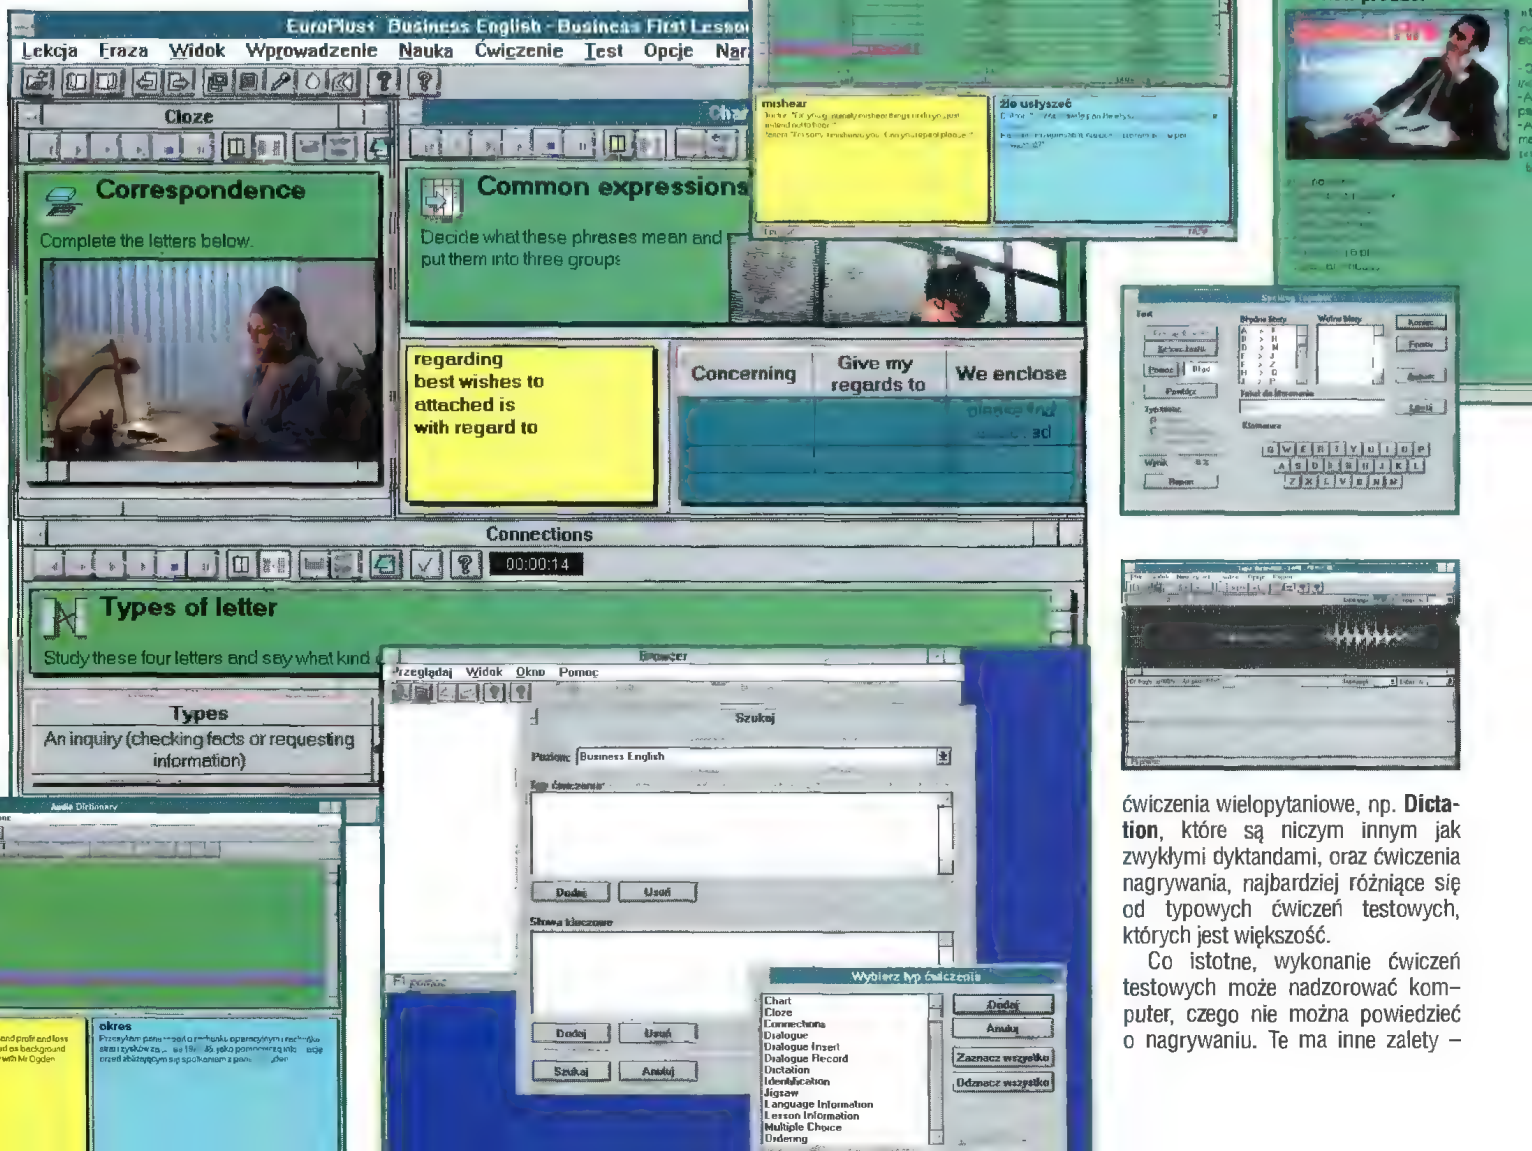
EuroPlus+ Business English - Business First Lesson

Lekcja Fraza Widok Wprowadzenie Nauka Ćwiczenie Test Opcje Nar

Cloze

Correspondence

Complete the letters below.

Common expressions

Decide what these phrases mean and put them into three groups

regarding
best wishes to
attached is
with regard to

Concerning | Give my regards to | We enclose

please find
ed

Connections

00:00:14

Types of letter

Study these four letters and say what kind

Types

An inquiry (checking facts or requesting information)

mishear

źle usłyszeć

Audio Dictionary

okres

Browser

Przeglądaj Widok Okno Pomoc

Szukaj

Poziom: Business English

Typ ćwiczenia

Dodaj Usuń

Słowa kluczowe

Dodaj Usuń

Szukaj Anuluj

Wybierz typ ćwiczenia

Chart
Cloze
Connections
Dialogue
Dialogue Insert
Dialogue Record
Dictation
Identification
Jigsaw
Language Information
Lesson Information
Multiple Choice
Ordering

Dodaj
Anuluj
Zaznacz wszystko
Odznacz wszystko

Pomoc

Błędne litery
Wolne litery
Koniec
Tekst do tłumaczenia
Klawiatura
Wynik
Q W E R T Y U I O P
A S D F G H J K L
Z X C V B N M

ćwiczenia wielopytaniowe, np. Dictation, które są niczym innym jak zwykłymi dyktandami, oraz ćwiczenia nagrywania, najbardziej różniące się od typowych ćwiczeń testowych, których jest większość.

Co istotne, wykonanie ćwiczeń testowych może nadzorować komputer, czego nie można powiedzieć o nagrywaniu. Te ma inne zalety –